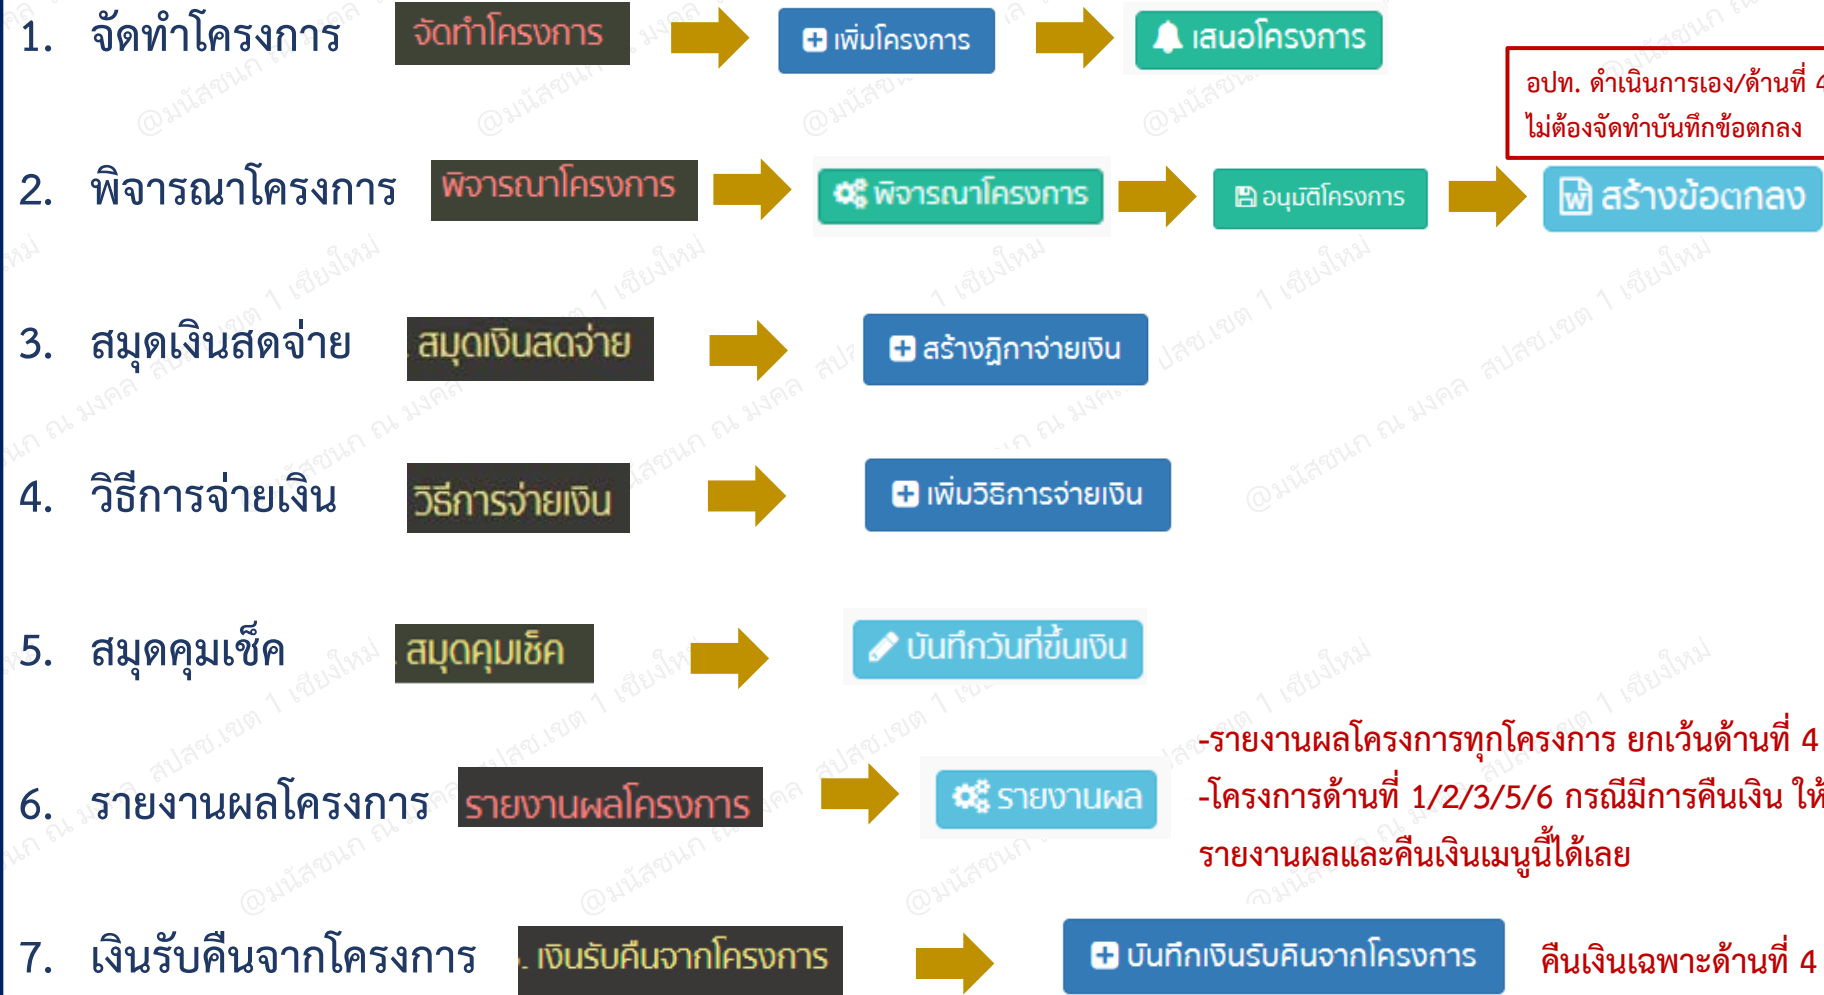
1. จัดทำโครงการ จัดทำโครงการ เพิ่มโครงการ เสนอโครงการ

อปท. ดำเนินการเอง/ด้านที่ 4
ไม่ต้องจัดทำบันทึกข้อตกลง

2. พิจารณาโครงการ พิจารณาโครงการ พิจารณาโครงการ อนุมัติโครงการ สร้างข้อตกลง

3. สมุดเงินสดจ่าย สมุดเงินสดจ่าย สร้างฎีกาจ่ายเงิน

4. วิธีการจ่ายเงิน วิธีการจ่ายเงิน เพิ่มวิธีการจ่ายเงิน

5. สมุดคุมเช็ค สมุดคุมเช็ค บันทึกวันที่ขึ้นเงิน

6. รายงานผลโครงการ รายงานผลโครงการ รายงานผล

-รายงานผลโครงการทุกโครงการ ยกเว้นด้านที่ 4
-โครงการด้านที่ 1/2/3/5/6 กรณีมีการคืนเงิน ให้
รายงานผลและคืนเงินเมนูนี้ได้เลย

7. เงินรับคืนจากโครงการ เงินรับคืนจากโครงการ บันทึกเงินรับคืนจากโครงการ คืนเงินเฉพาะด้านที่ 4